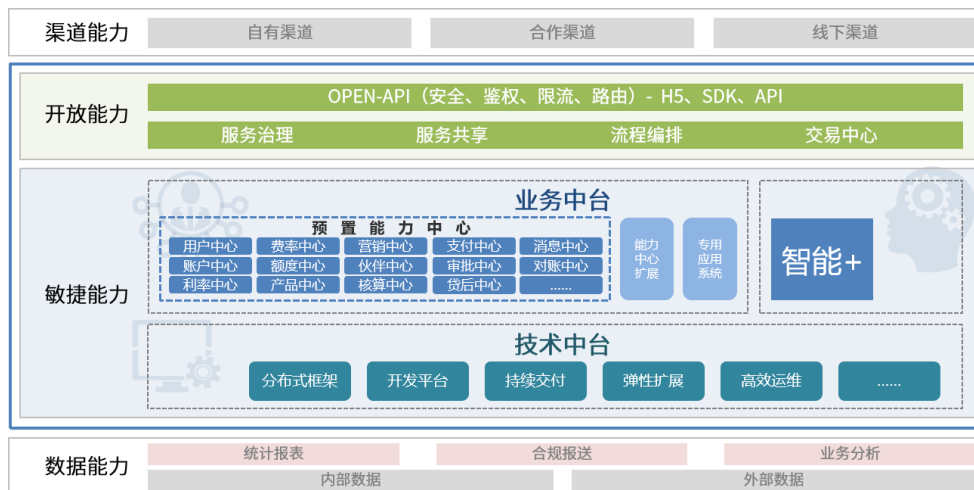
渠道能力
自有渠道
合作渠道
线下渠道

开放能力
OPEN-API（安全、鉴权、限流、路由）- H5、SDK、API
服务治理
服务共享
流程编排
交易中心

敏捷能力
业务中台
预置能力中心

| 用户中心 | 费率中心 | 营销中心 | 支付中心 | 消息中心 |
|---|---|---|---|---|
| 账户中心 | 额度中心 | 伙伴中心 | 审批中心 | 对账中心 |
| 利率中心 | 产品中心 | 核算中心 | 贷后中心 | ...... |

能力中心扩展
专用应用系统
智能+

技术中台
分布式框架
开发平台
持续交付
弹性扩展
高效运维
......

数据能力
统计报表
合规报送
业务分析
内部数据
外部数据